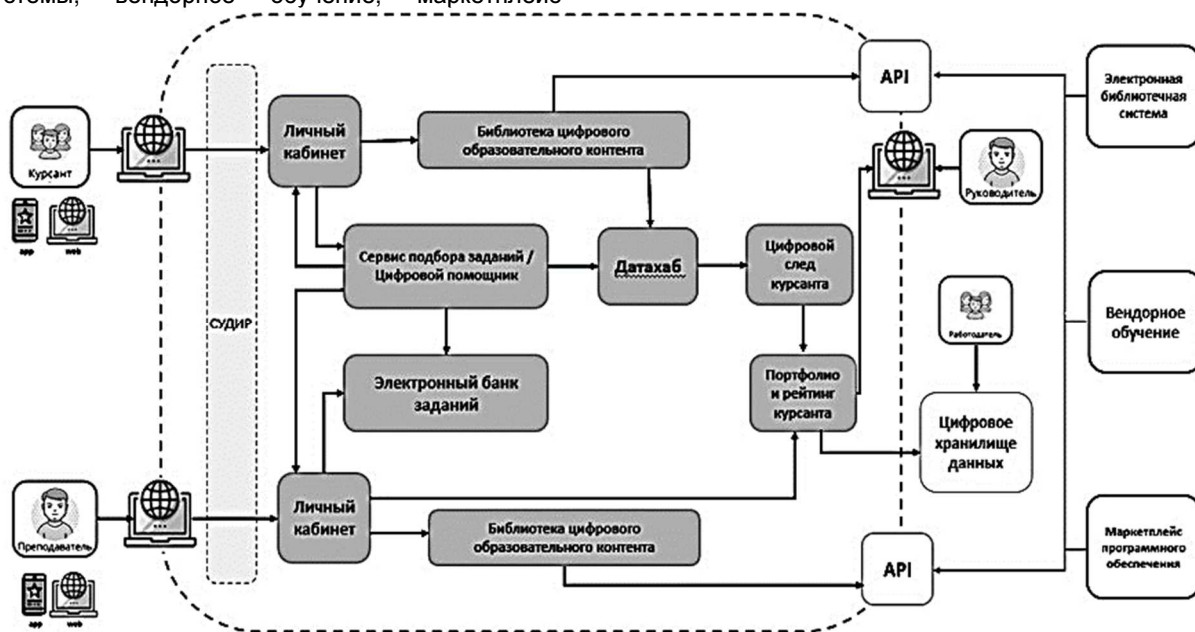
стемы, вендорное обучение, маркетплейс

Курсант

app web

СУДИР

Личный кабинет

Библиотека цифрового образовательного контента

API

Электронная библиотечная система

Руководитель

Сервис подбора заданий / Цифровой помощник

Датахаб

Цифровой след курсанта

Работодатель

Вендорное обучение

Электронный банк заданий

Портфолио и рейтинг курсанта

Цифровое хранилище данных

Преподаватель

app web

Личный кабинет

Библиотека цифрового образовательного контента

API

Маркетплейс программного обеспечения